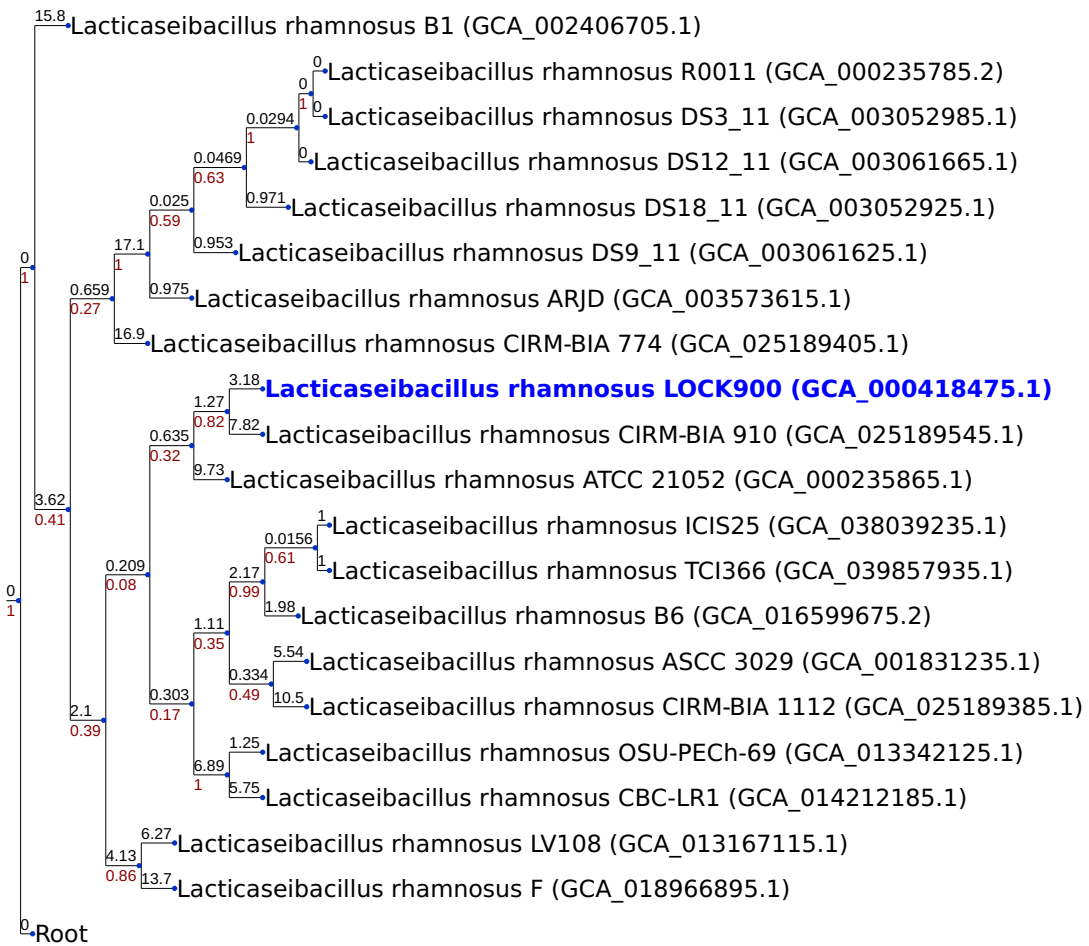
15.8 Lacticaseibacillus rhamnosus B1 (GCA_002406705.1)
0 Lacticaseibacillus rhamnosus R0011 (GCA_000235785.2)
0
1
0 Lacticaseibacillus rhamnosus DS3_11 (GCA_003052985.1)
0.0294
1
0 Lacticaseibacillus rhamnosus DS12_11 (GCA_003061665.1)
0.0469
0.63
0.971 Lacticaseibacillus rhamnosus DS18_11 (GCA_003052925.1)
0.025
0.59
0.953 Lacticaseibacillus rhamnosus DS9_11 (GCA_003061625.1)
17.1
1
0
1
0.659
0.27
0.975 Lacticaseibacillus rhamnosus ARJD (GCA_003573615.1)
16.9 Lacticaseibacillus rhamnosus CIRM-BIA 774 (GCA_025189405.1)
3.18 **Lacticaseibacillus rhamnosus LOCK900 (GCA_000418475.1)**
1.27
0.82
7.82 Lacticaseibacillus rhamnosus CIRM-BIA 910 (GCA_025189545.1)
0.635
0.32
9.73 Lacticaseibacillus rhamnosus ATCC 21052 (GCA_000235865.1)
3.62
0.41
1 Lacticaseibacillus rhamnosus ICIS25 (GCA_038039235.1)
0.0156
0.61
1 Lacticaseibacillus rhamnosus TCI366 (GCA_039857935.1)
0.209
0.08
2.17
0.99
0
1
1.98 Lacticaseibacillus rhamnosus B6 (GCA_016599675.2)
1.11
0.35
5.54 Lacticaseibacillus rhamnosus ASCC 3029 (GCA_001831235.1)
0.334
0.49
10.5 Lacticaseibacillus rhamnosus CIRM-BIA 1112 (GCA_025189385.1)
0.303
0.17
2.1
0.39
1.25 Lacticaseibacillus rhamnosus OSU-PECh-69 (GCA_013342125.1)
6.89
1
5.75 Lacticaseibacillus rhamnosus CBC-LR1 (GCA_014212185.1)
6.27 Lacticaseibacillus rhamnosus LV108 (GCA_013167115.1)
4.13
0.86
13.7 Lacticaseibacillus rhamnosus F (GCA_018966895.1)
0 Root